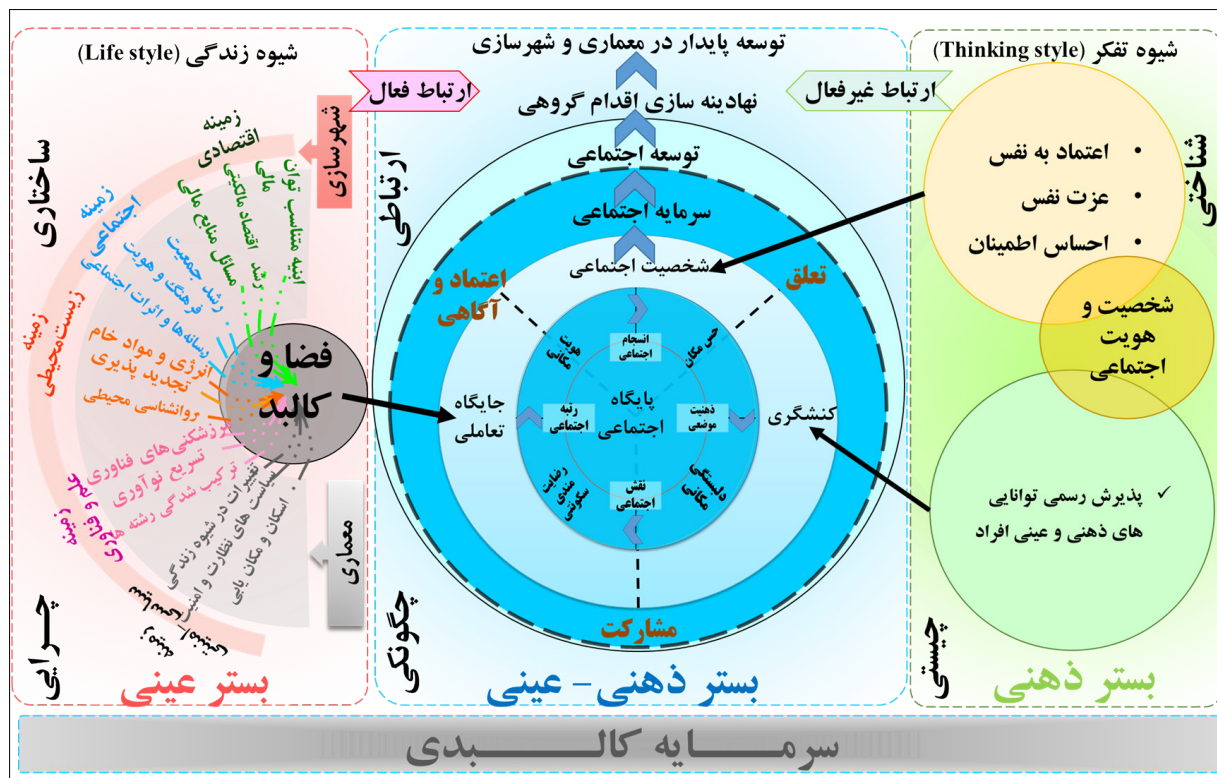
شیوه تفکر (Thinking style)

ارتباط غیرفعال

شناختی

• اعتماد به نفس
• عزت نفس
• احساس اطمینان

شخصیت و هویت اجتماعی

✓ پذیرش رسمی توانایی های ذهنی و عینی افراد

چیستی

بستر ذهنی

توسعه پایدار در معماری و شهرسازی

نهادینه سازی اقدام گروهی

توسعه اجتماعی

سرمایه اجتماعی

شخصیت اجتماعی

ارتباطی

اعتماد و آگاهی

تعلق

جایگاه تعاملی

کنشگری

پایگاه اجتماعی

انسجام اجتماعی

هویت مکانی

حس مکان

رتبه اجتماعی

ذهنیت موضعی

رضایت مندی سکونتی

دلبستگی مکانی

نقش اجتماعی

مشارکت

چگونگی

بستر ذهنی- عینی

شیوه زندگی (Life style)

ارتباط فعال

شهرسازی

ساختاری

زمینه اقتصادی

اینیه متناسب توان مالی

رشد اقتصاد ماکتی

مسائل منابع مالی

زمینه اجتماعی

رشد جمعیت

فرهنگ و هویت

رسانه‌ها و اثرات اجتماعی

زمینه زیست‌محیطی

انرژی و مواد خام تجدید پذیر

روانشناسی محیطی

زمینه علم و فناوری

پزشکی‌های فناوری

تسریع نوآوری

ترکیب شدگی رشته ها

تغییرات در شیوه زندگی

سیاست های نظارت و امنیت

اسکان و مکان یابی

فضا و کالبد

معماری

چرایی

بستر عینی

سرمـــــایه کالـــــبدی